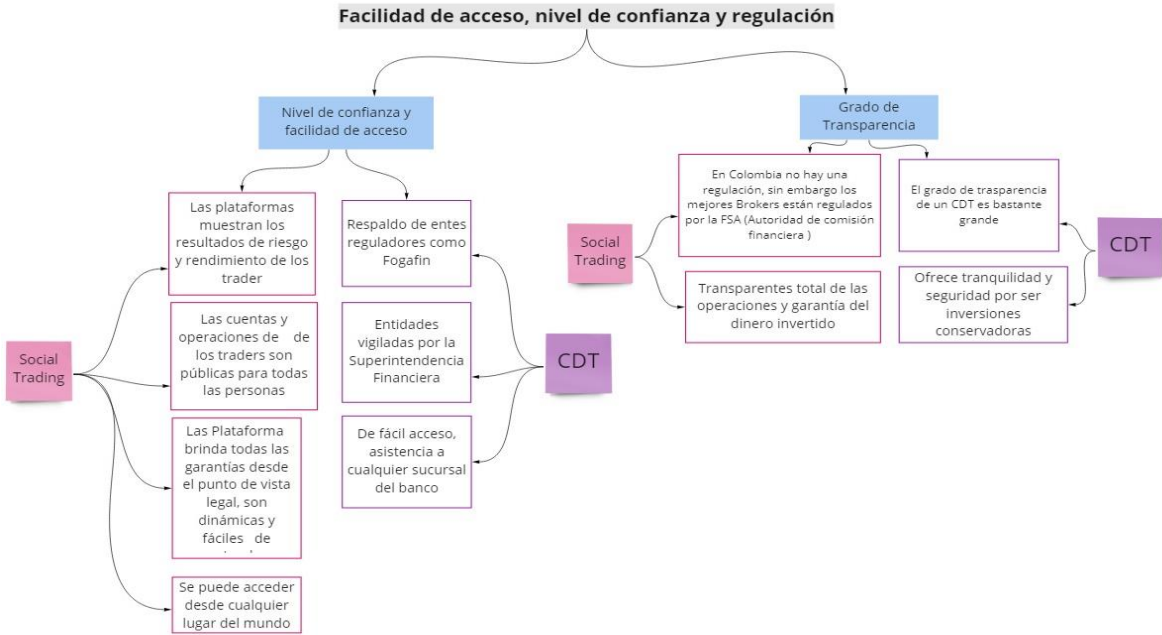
Facilidad de acceso, nivel de confianza y regulación

Nivel de confianza y facilidad de acceso

Grado de Transparencia

Las plataformas muestran los resultados de riesgo y rendimiento de los trader

Respaldo de entes reguladores como Fogafin

En Colombia no hay una regulación, sin embargo los mejores Brokers están regulados por la FSA (Autoridad de comisión financiera )

El grado de trasparencia de un CDT es bastante grande

Social Trading

CDT

Transparentes total de las operaciones y garantía del dinero invertido

Ofrece tranquilidad y seguridad por ser inversiones conservadoras

Las cuentas y operaciones de de los traders son públicas para todas las personas

Entidades vigiladas por la Superintendencia Financiera

Social Trading

CDT

Las Plataforma brinda todas las garantías desde el punto de vista legal, son dinámicas y fáciles de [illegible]

De fácil acceso, asistencia a cualquier sucursal del banco

Se puede acceder desde cualquier lugar del mundo